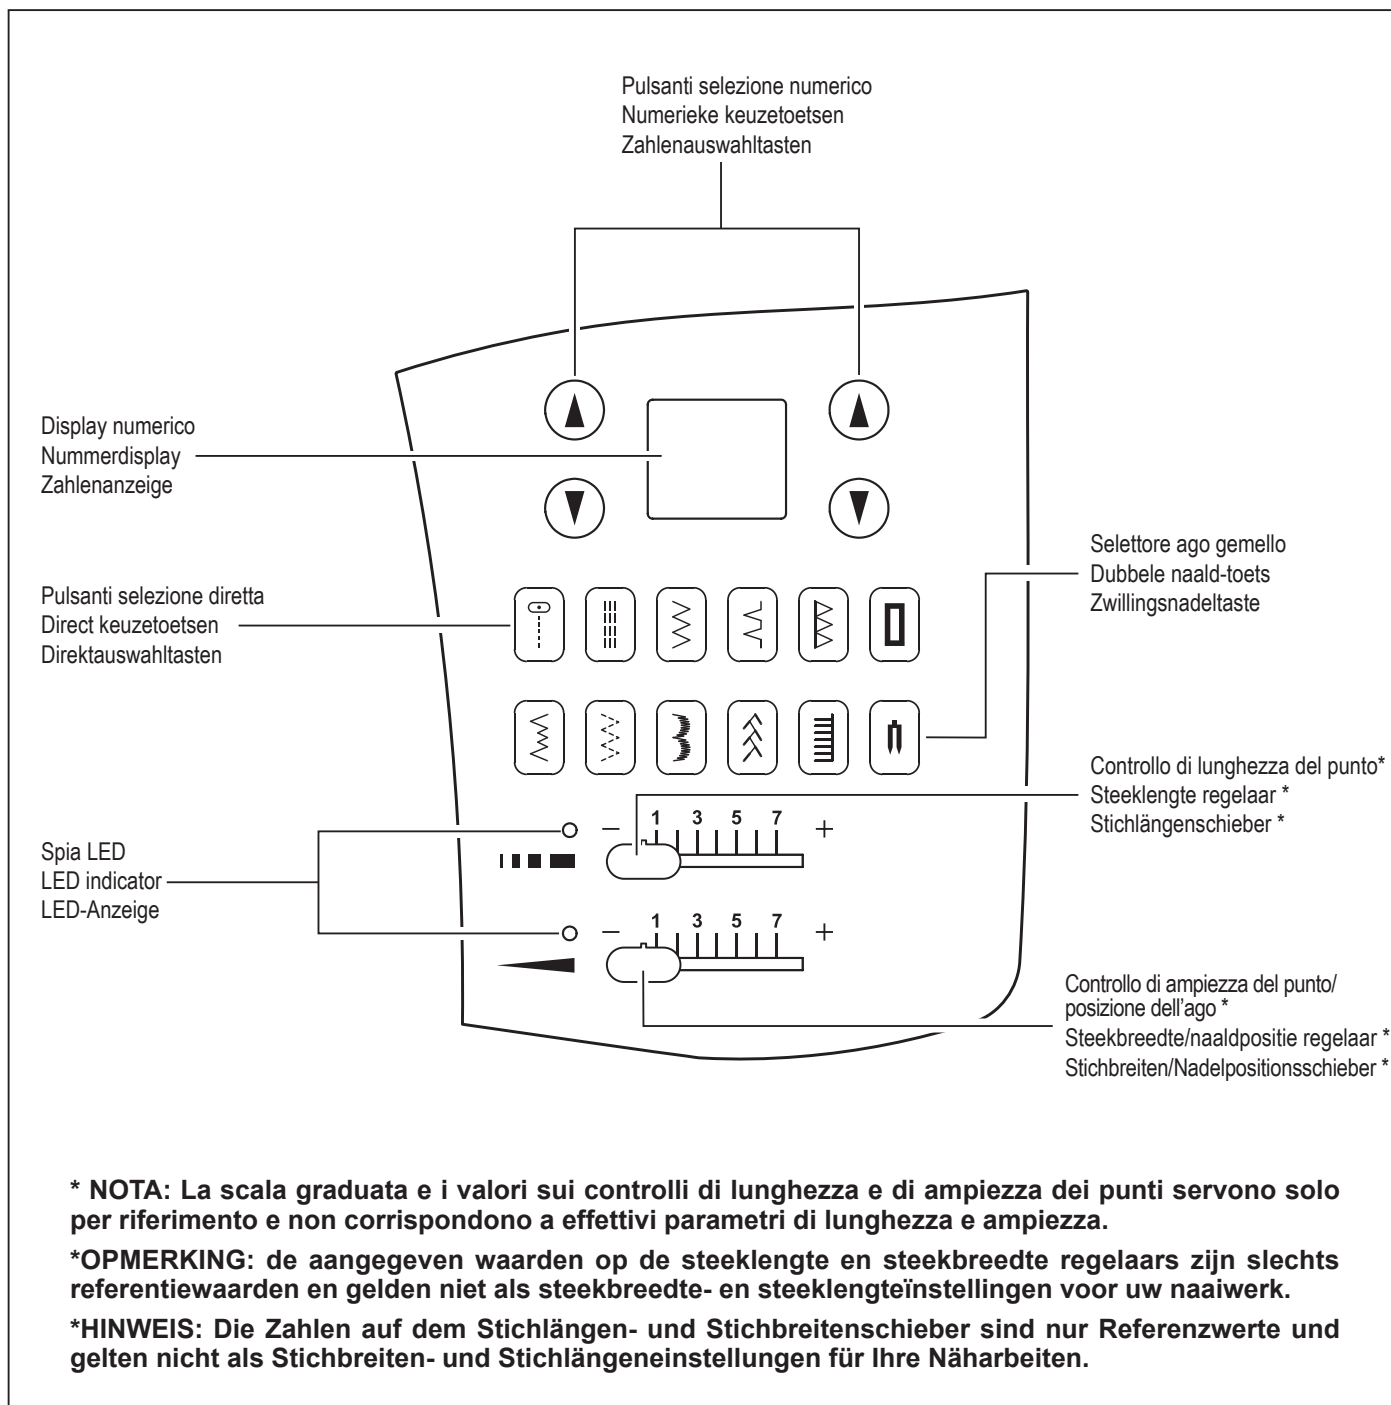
Pulsanti selezione numerico
Numerieke keuzetoetsen
Zahlenauswahltasten

Display numerico
Nummerdisplay
Zahlenanzeige

Selettore ago gemello
Dubbele naald-toets
Zwillingsnadeltaste

Pulsanti selezione diretta
Direct keuzetoetsen
Direktauswahltasten

Controllo di lunghezza del punto*
Steeklengte regelaar *
Stichlängenschieber *

Spia LED
LED indicator
LED-Anzeige

– 1 3 5 7 +

– 1 3 5 7 +

Controllo di ampiezza del punto/ posizione dell'ago *
Steekbreedte/naaldpositie regelaar *
Stichbreiten/Nadelpositionsschieber *

* NOTA: La scala graduata e i valori sui controlli di lunghezza e di ampiezza dei punti servono solo per riferimento e non corrispondono a effettivi parametri di lunghezza e ampiezza.

*OPMERKING: de aangegeven waarden op de steeklengte en steekbreedte regelaars zijn slechts referentiewaarden en gelden niet als steekbreedte- en steeklengteïnstellingen voor uw naaiwerk.

*HINWEIS: Die Zahlen auf dem Stichlängen- und Stichbreitenschieber sind nur Referenzwerte und gelten nicht als Stichbreiten- und Stichlängeneinstellungen für Ihre Näharbeiten.